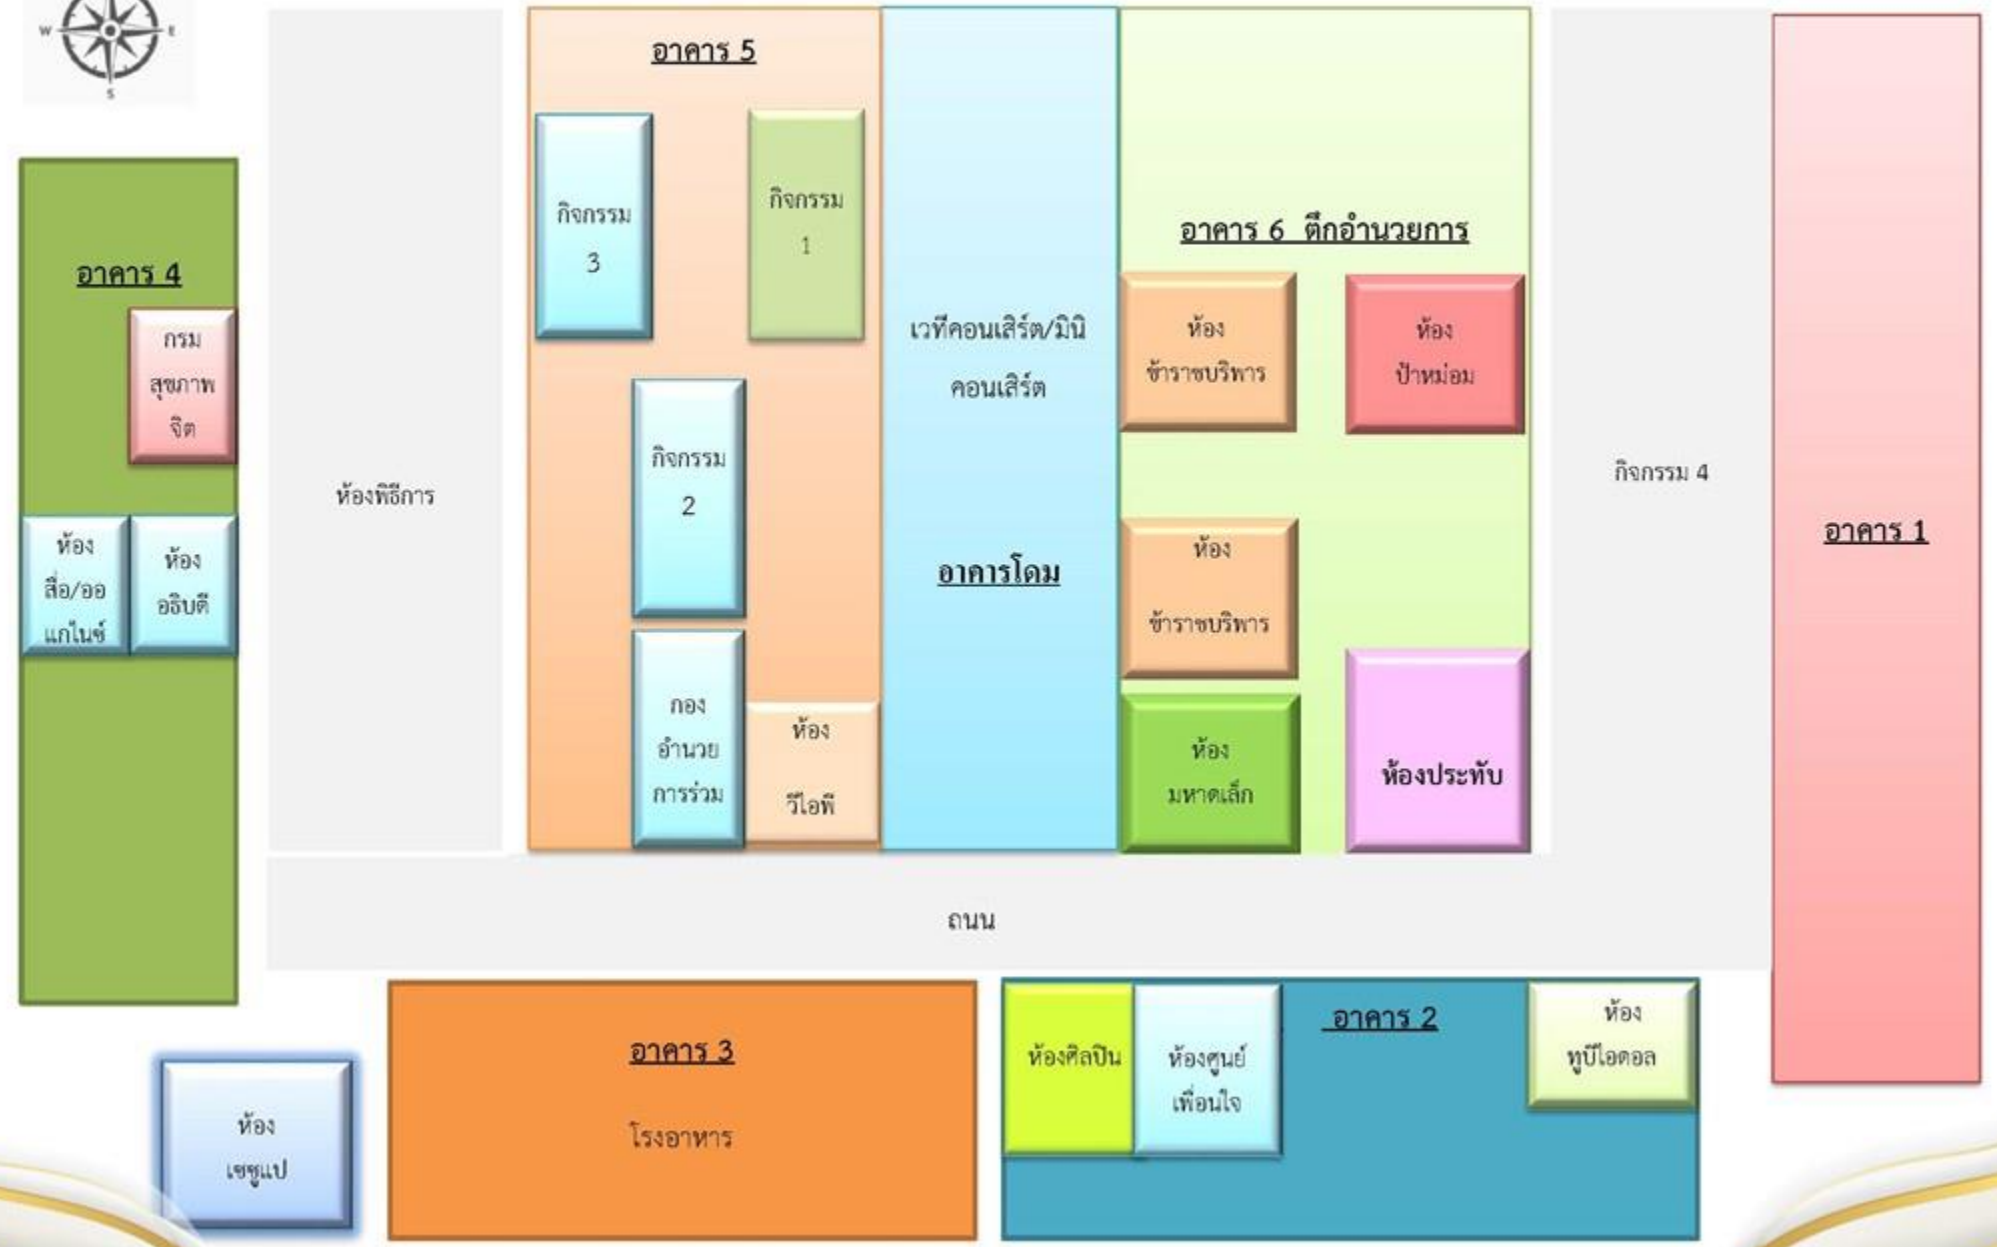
W E S

อาคาร 4

กรม สุขภาพ จิต

ห้อง สื่อ/ออแกไนซ์

ห้อง อธิบดี

ห้องพิธีการ

อาคาร 5

กิจกรรม 3

กิจกรรม 1

กิจกรรม 2

กอง อำนวยการร่วม

ห้อง วีไอพี

เวทีคอนเสิร์ต/มินิคอนเสิร์ต

อาคารโดม

อาคาร 6 ตึกอำนวยการ

ห้อง ข้าราชบริพาร

ห้อง ป้าหม่อม

ห้อง ข้าราชบริพาร

ห้อง มหาดเล็ก

ห้องประทับ

กิจกรรม 4

อาคาร 1

ถนน

ห้อง เซซูแป

อาคาร 3

โรงอาหาร

ห้องศิลปิน

ห้องศูนย์ เพื่อนใจ

อาคาร 2

ห้อง ทูบีไอดอล